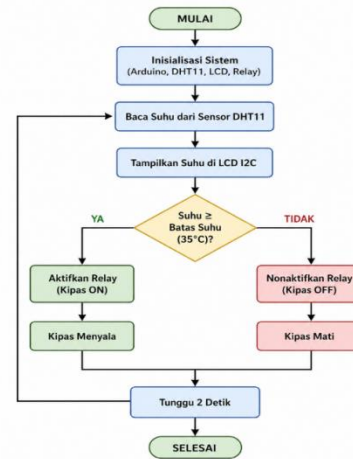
MULAI

Inisialisasi Sistem
(Arduino, DHT11, LCD, Relay)

Baca Suhu dari Sensor DHT11

Tampilkan Suhu di LCD I2C

YA

Suhu ≥ Batas Suhu (35°C)?

TIDAK

Aktifkan Relay (Kipas ON)

Nonaktifkan Relay (Kipas OFF)

Kipas Menyala

Kipas Mati

Tunggu 2 Detik

SELESAI